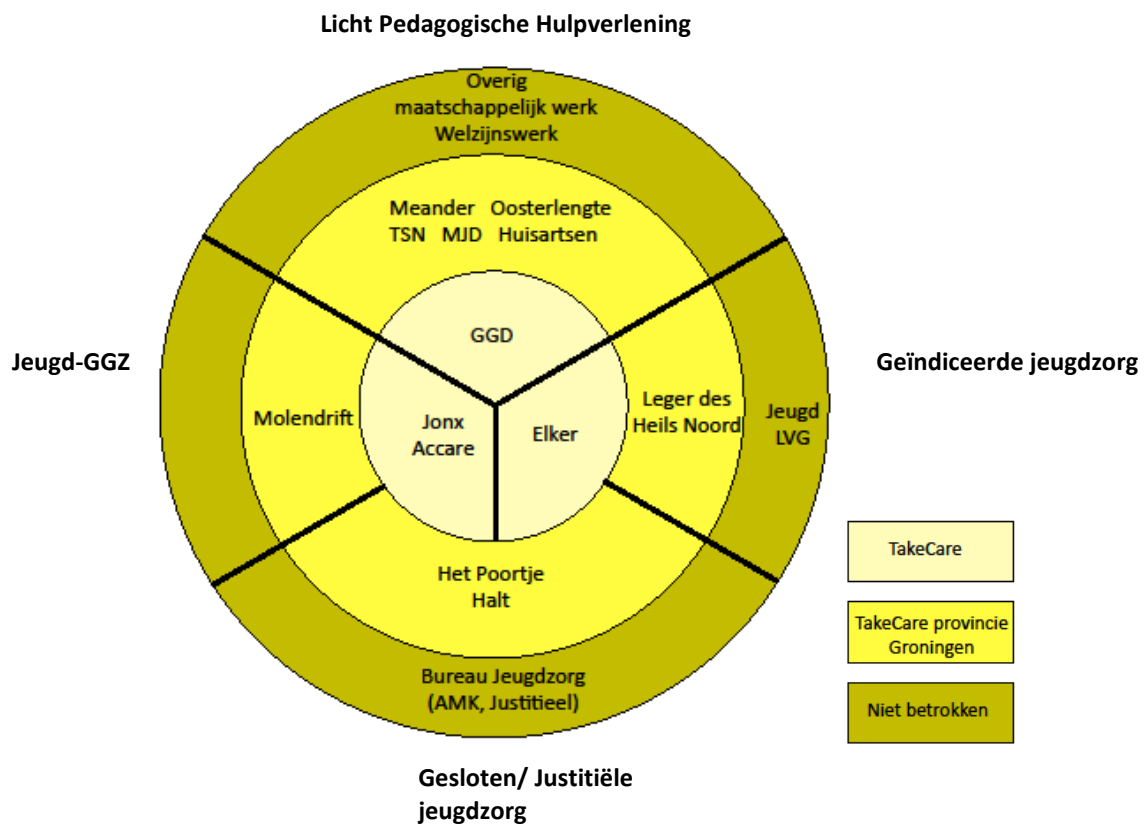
Licht Pedagogische Hulpverlening

Overig
maatschappelijk werk
Welzijnswerk

Meander Oosterlengte
TSN MJD Huisartsen

GGD

Jeugd-GGZ

Geïndiceerde jeugdzorg

Molendrift

Jonx
Accare

Elker

Leger des
Heils Noord

Jeugd
LVG

Het Poortje
Halt

Bureau Jeugdzorg
(AMK, Justitieel)

TakeCare

TakeCare provincie Groningen

Niet betrokken

Gesloten/ Justitiële
jeugdzorg